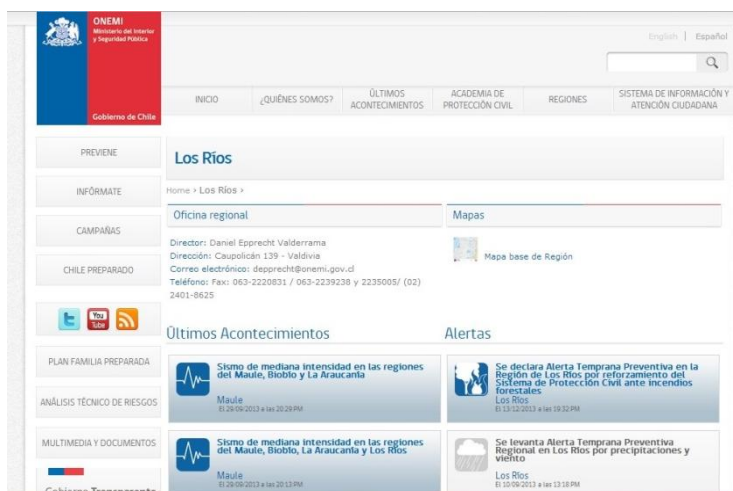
ONEMI
Ministerio del Interior y Seguridad Pública

Gobierno de Chile

English | Español

INICIO | ¿QUIÉNES SOMOS? | ÚLTIMOS ACONTECIMIENTOS | ACADEMIA DE PROTECCIÓN CIVIL | REGIONES | SISTEMA DE INFORMACIÓN Y ATENCIÓN CIUDADANA

PREVIENE

INFÓRMATE

CAMPAÑAS

CHILE PREPARADO

You Tube

PLAN FAMILIA PREPARADA

ANÁLISIS TÉCNICO DE RIESGOS

MULTIMEDIA Y DOCUMENTOS

Gobierno Transparente

Los Ríos

Home › Los Ríos ›

Oficina regional

Director: Daniel Epprecht Valderrama
Dirección: Caupolicán 139 - Valdivia
Correo electrónico: depprecht@onemi.gov.cl
Teléfono: Fax: 063-2220831 / 063-2239238 y 2235005/ (02) 2401-8625

Mapas

Mapa base de Región

Últimos Acontecimientos

Sismo de mediana intensidad en las regiones del Maule, Biobío y La Araucanía
Maule
El 29/09/2013 a las 20:29 PM

Sismo de mediana intensidad en las regiones del Maule, Biobío, La Araucanía y Los Ríos
Maule
El 29/09/2013 a las 20:13 PM

Alertas

Se declara Alerta Temprana Preventiva en la Región de Los Ríos por reforzamiento del Sistema de Protección Civil ante incendios forestales
Los Ríos
El 13/12/2013 a las 19:32 PM

Se levanta Alerta Temprana Preventiva Regional en Los Ríos por precipitaciones y viento
Los Ríos
El 10/09/2013 a las 13:18 PM